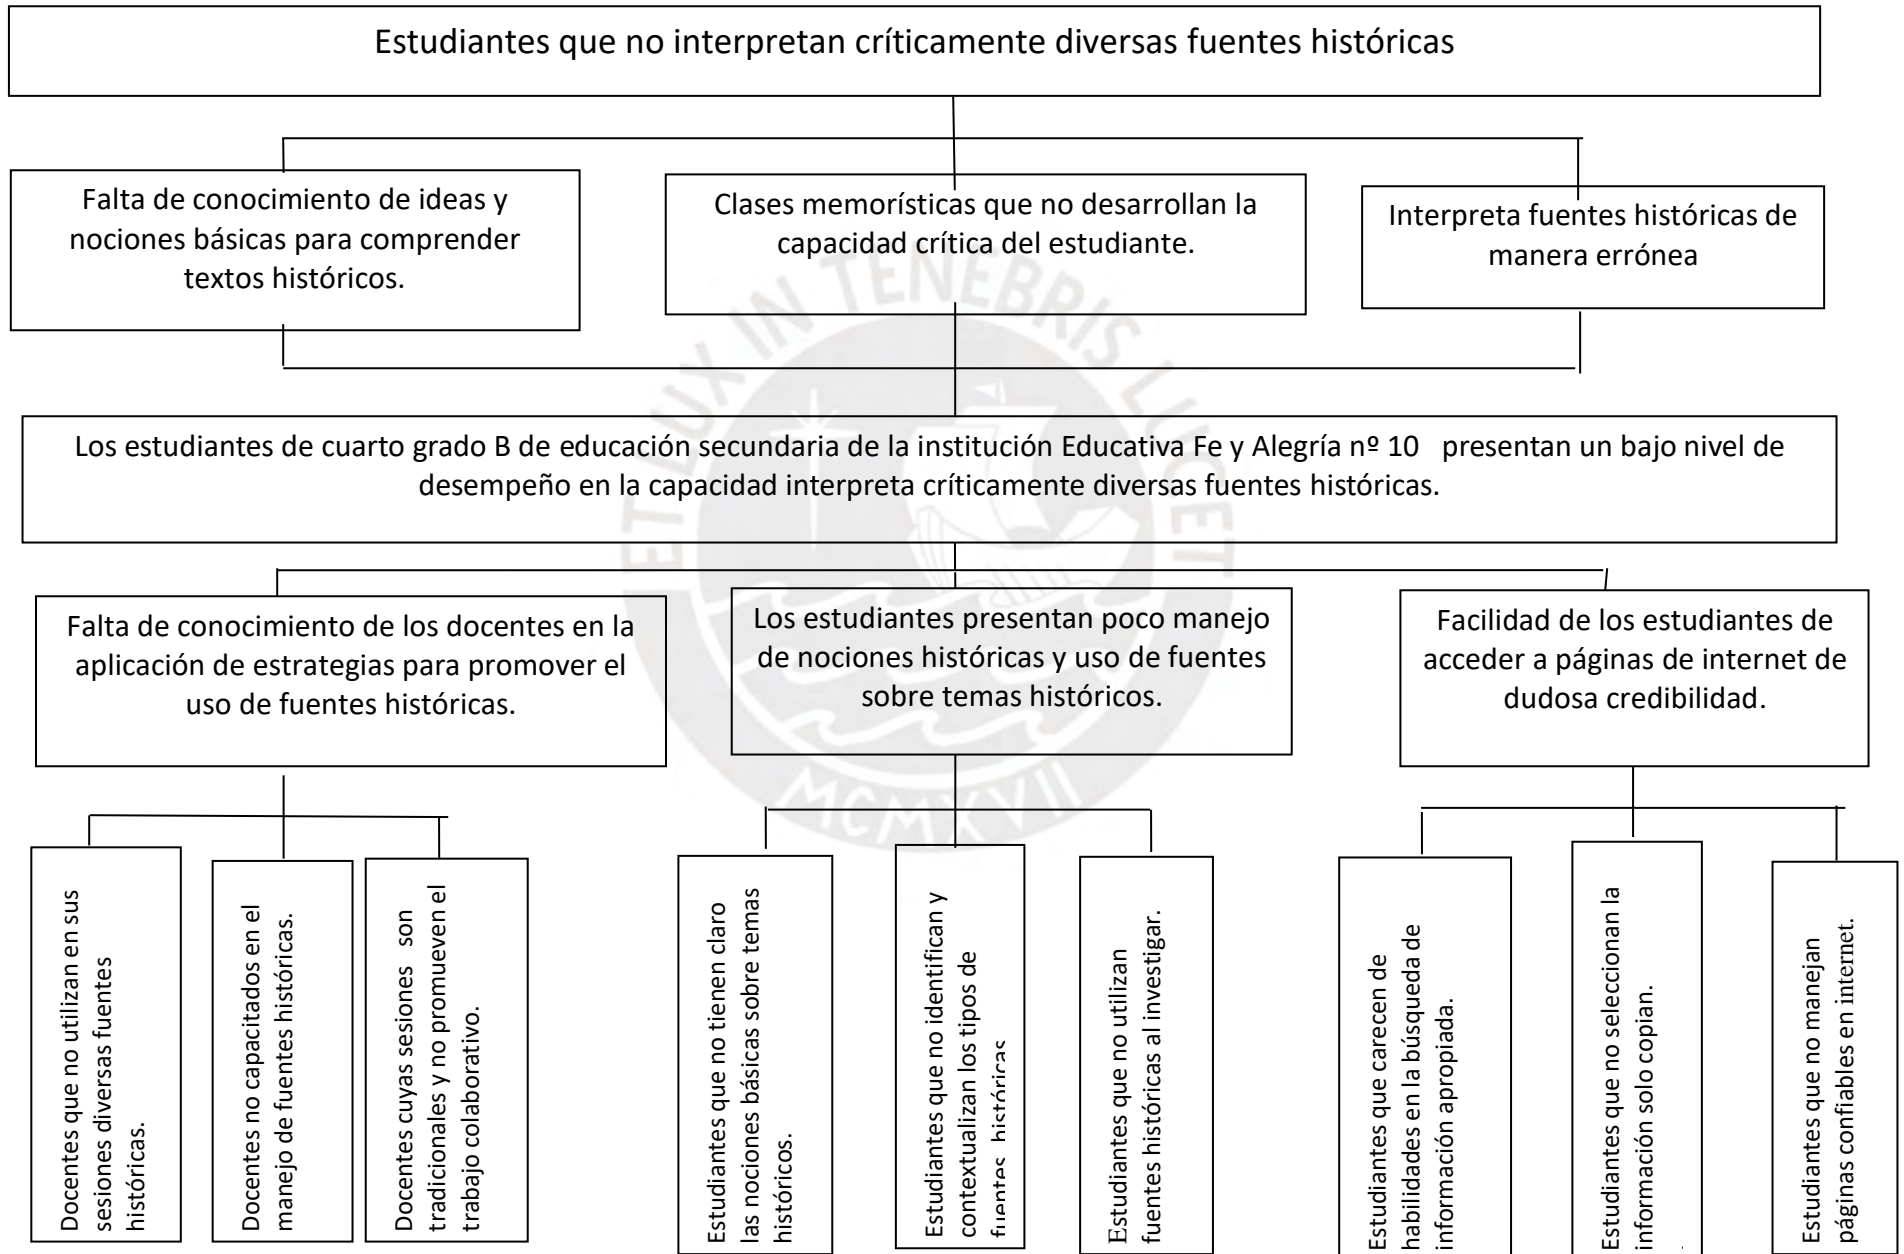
Estudiantes que no interpretan críticamente diversas fuentes históricas

Falta de conocimiento de ideas y nociones básicas para comprender textos históricos.

Clases memorísticas que no desarrollan la capacidad crítica del estudiante.

Interpreta fuentes históricas de manera errónea

Los estudiantes de cuarto grado B de educación secundaria de la institución Educativa Fe y Alegría nº 10 presentan un bajo nivel de desempeño en la capacidad interpreta críticamente diversas fuentes históricas.

Falta de conocimiento de los docentes en la aplicación de estrategias para promover el uso de fuentes históricas.

Los estudiantes presentan poco manejo de nociones históricas y uso de fuentes sobre temas históricos.

Facilidad de los estudiantes de acceder a páginas de internet de dudosa credibilidad.

Docentes que no utilizan en sus sesiones diversas fuentes históricas.

Docentes no capacitados en el manejo de fuentes históricas.

Docentes cuyas sesiones son tradicionales y no promueven el trabajo colaborativo.

Estudiantes que no tienen claro las nociones básicas sobre temas históricos.

Estudiantes que no identifican y contextualizan los tipos de fuentes históricas

Estudiantes que no utilizan fuentes históricas al investigar.

Estudiantes que carecen de habilidades en la búsqueda de información apropiada.

Estudiantes que no seleccionan la información solo copian.

Estudiantes que no manejan páginas confiables en internet.

LUX IN TENEBRIS LUCET
MCMXVII